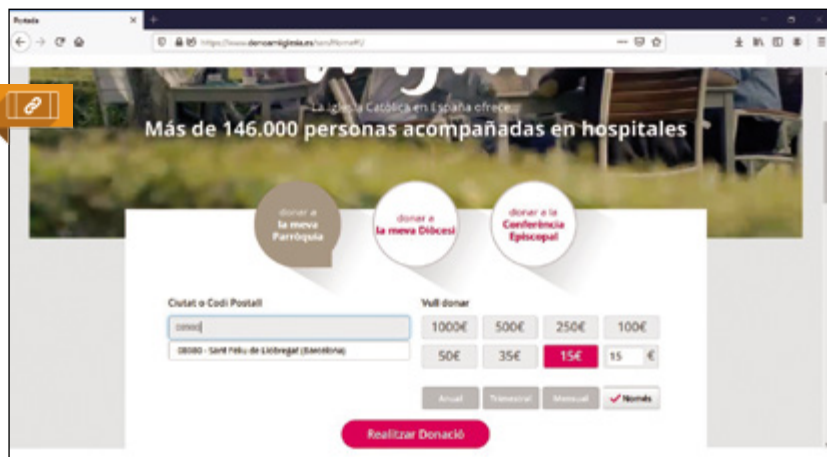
Portada

https://www.donoamiiglesia.es/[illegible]

La Iglesia Católica en España ofrece
Más de 146.000 personas acompañadas en hospitales

donar a la meva Parròquia

donar a la meva Diòcesi

donar a la Conferència Episcopal

Ciutat o Codi Postall

08980

08980 - Sant Feliu de Llobregat (Barcelona)

Vull donar

1000€
500€
250€
100€
50€
35€
15€
15
€

Anual
Trimestral
Mensual
Només

Realitzar Donació